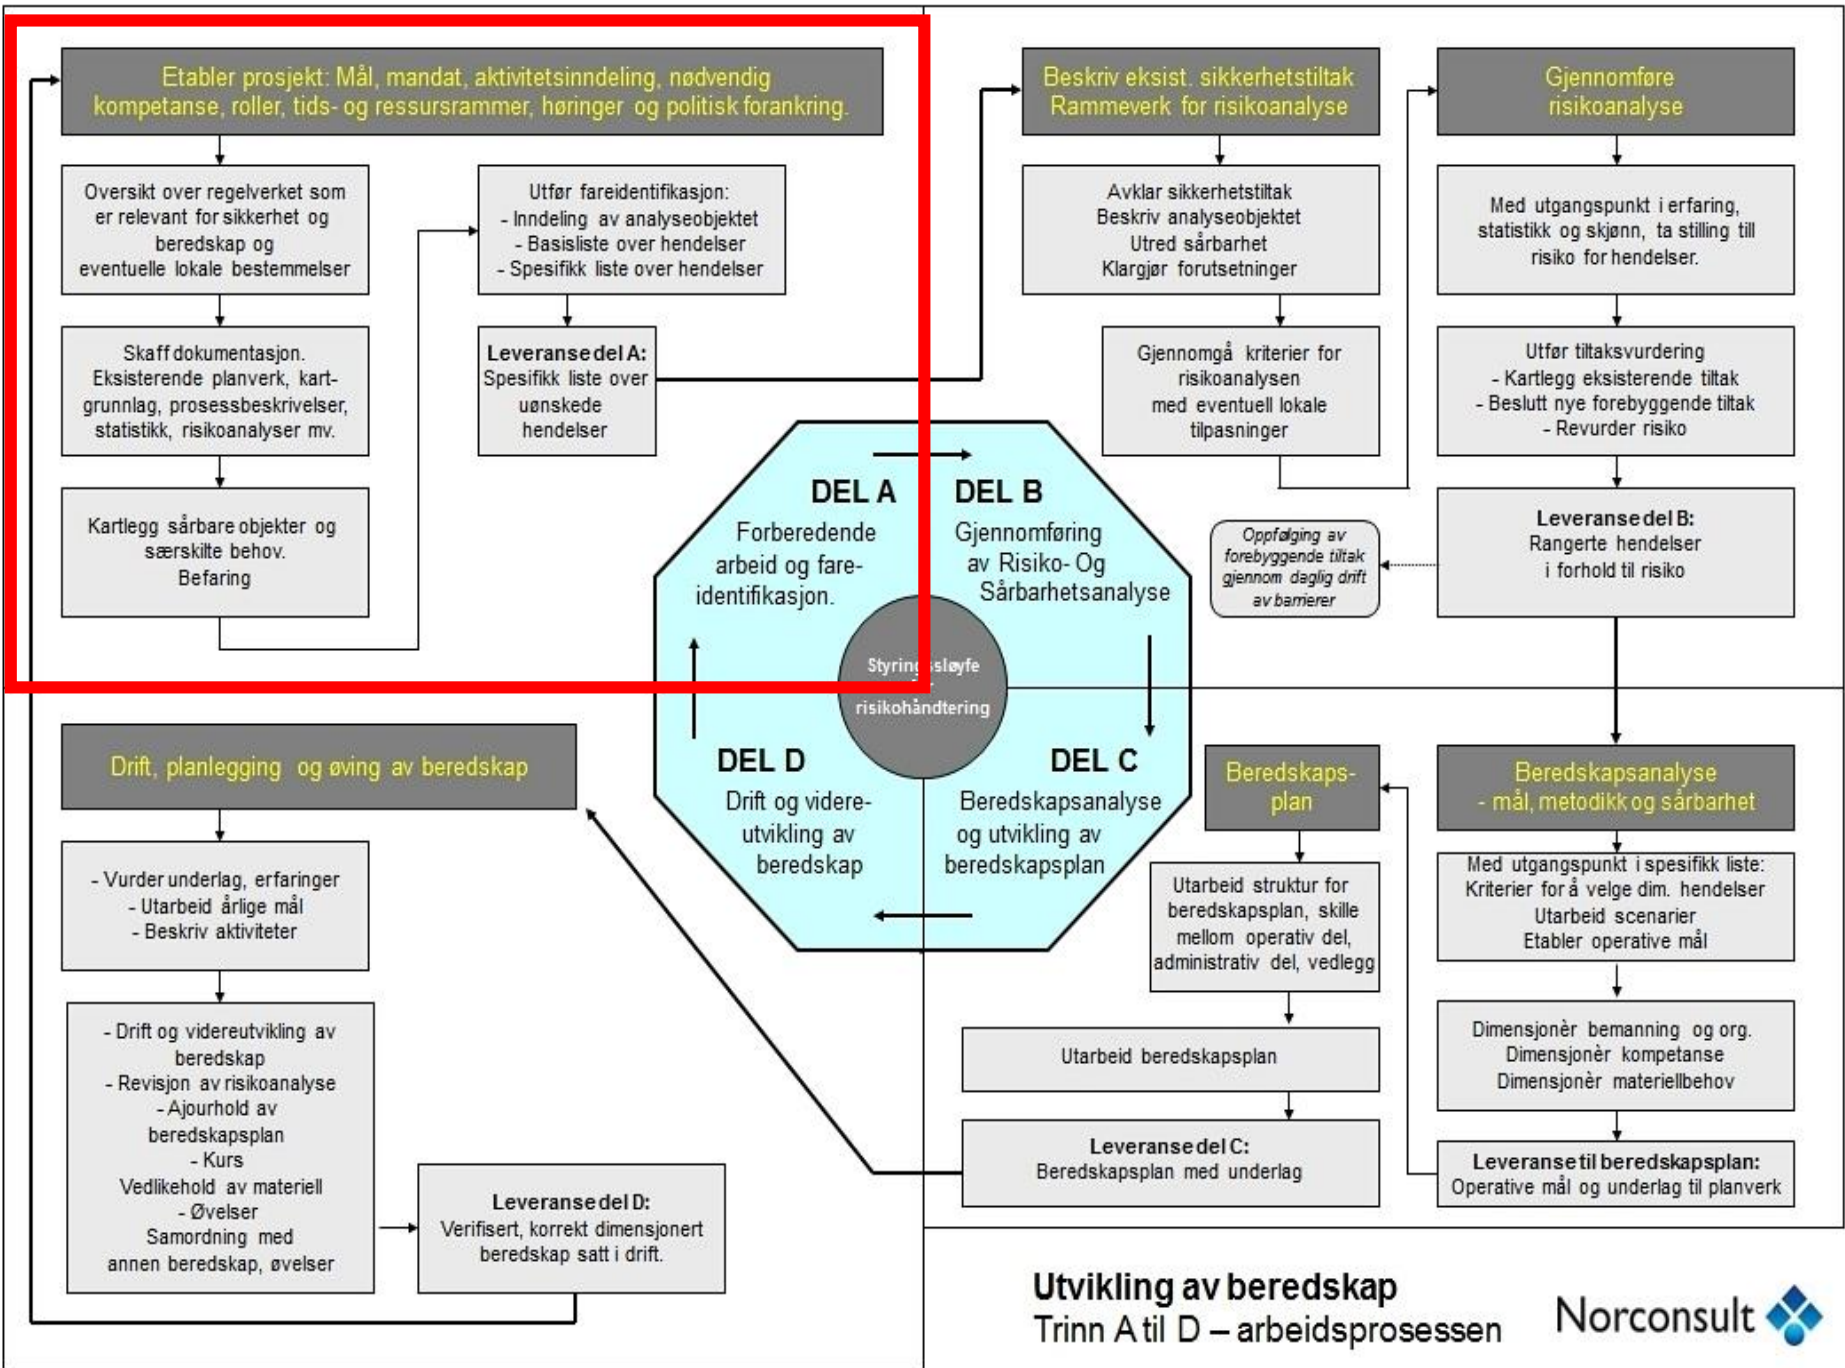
Etabler prosjekt: Mål, mandat, aktivitetsinndeling, nødvendig kompetanse, roller, tids- og ressursrammer, høringer og politisk forankring.

Oversikt over regelverket som er relevant for sikkerhet og beredskap og eventuelle lokale bestemmelser

Utfør fareidentifikasjon:
- Inndeling av analyseobjektet
- Basisliste over hendelser
- Spesifikk liste over hendelser

Skaff dokumentasjon. Eksisterende planverk, kartgrunnlag, prosessbeskrivelser, statistikk, risikoanalyser mv.

Leveranse del A: Spesifikk liste over uønskede hendelser

Kartlegg sårbare objekter og særskilte behov. Befaring

Beskriv eksist. sikkerhetstiltak Rammeverk for risikoanalyse

Avklar sikkerhetstiltak
Beskriv analyseobjektet
Utred sårbarhet
Klargjør forutsetninger

Gjennomgå kriterier for risikoanalysen med eventuell lokale tilpasninger

Gjennomføre risikoanalyse

Med utgangspunkt i erfaring, statistikk og skjønn, ta stilling til risiko for hendelser.

Utfør tiltaksvurdering
- Kartlegg eksisterende tiltak
- Beslutt nye forebyggende tiltak
- Revurder risiko

Leveranse del B: Rangerte hendelser i forhold til risiko

Oppfølging av forebyggende tiltak gjennom daglig drift av barrierer

DEL A
Forberedende arbeid og fareidentifikasjon.

DEL B
Gjennomføring av Risiko- Og Sårbarhetsanalyse

Styringssløyfe risikohåndtering

DEL D
Drift og videreutvikling av beredskap

DEL C
Beredskapsanalyse og utvikling av beredskapsplan

Drift, planlegging og øving av beredskap

- Vurder underlag, erfaringer
- Utarbeid årlige mål
- Beskriv aktiviteter

- Drift og videreutvikling av beredskap
- Revisjon av risikoanalyse
- Ajourhold av beredskapsplan
- Kurs
Vedlikehold av materiell
- Øvelser
Samordning med annen beredskap, øvelser

Leveranse del D: Verifisert, korrekt dimensjonert beredskap satt i drift.

Beredskapsplan

Utarbeid struktur for beredskapsplan, skille mellom operativ del, administrativ del, vedlegg

Utarbeid beredskapsplan

Leveranse del C: Beredskapsplan med underlag

Beredskapsanalyse - mål, metodikk og sårbarhet

Med utgangspunkt i spesifikk liste: Kriterier for å velge dim. hendelser Utarbeid scenarier Etabler operative mål

Dimensjonèr bemanning og org. Dimensjonèr kompetanse Dimensjonèr materiellbehov

Leveranse til beredskapsplan: Operative mål og underlag til planverk

Utvikling av beredskap
Trinn A til D – arbeidsprosessen

Norconsult